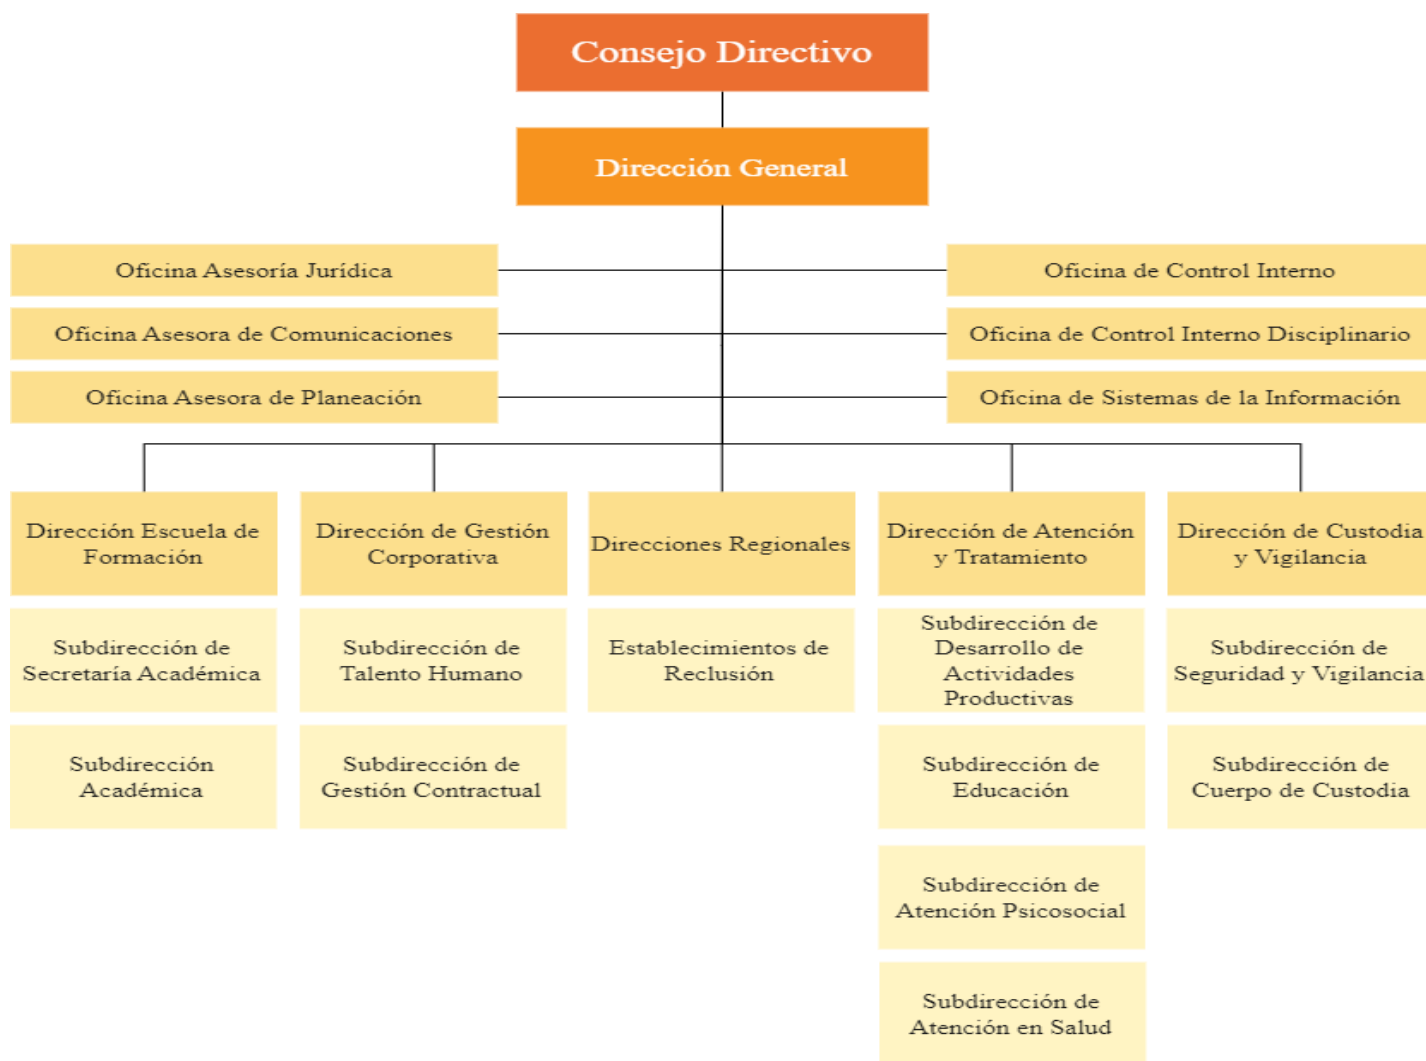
Consejo Directivo

Dirección General

Oficina Asesoría Jurídica

Oficina Asesora de Comunicaciones

Oficina Asesora de Planeación

Oficina de Control Interno

Oficina de Control Interno Disciplinario

Oficina de Sistemas de la Información

Dirección Escuela de Formación

Subdirección de Secretaría Académica

Subdirección Académica

Dirección de Gestión Corporativa

Subdirección de Talento Humano

Subdirección de Gestión Contractual

Direcciones Regionales

Establecimientos de Reclusión

Dirección de Atención y Tratamiento

Subdirección de Desarrollo de Actividades Productivas

Subdirección de Educación

Subdirección de Atención Psicosocial

Subdirección de Atención en Salud

Dirección de Custodia y Vigilancia

Subdirección de Seguridad y Vigilancia

Subdirección de Cuerpo de Custodia